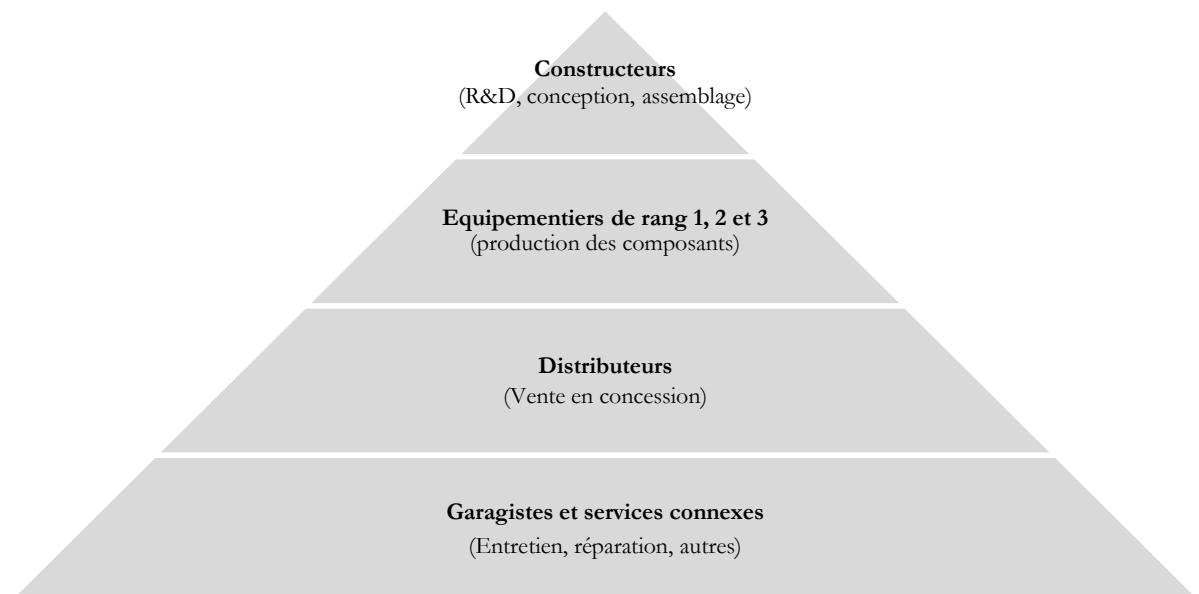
Constructeurs
(R&D, conception, assemblage)

Equipementiers de rang 1, 2 et 3
(production des composants)

Distributeurs
(Vente en concession)

Garagistes et services connexes
(Entretien, réparation, autres)